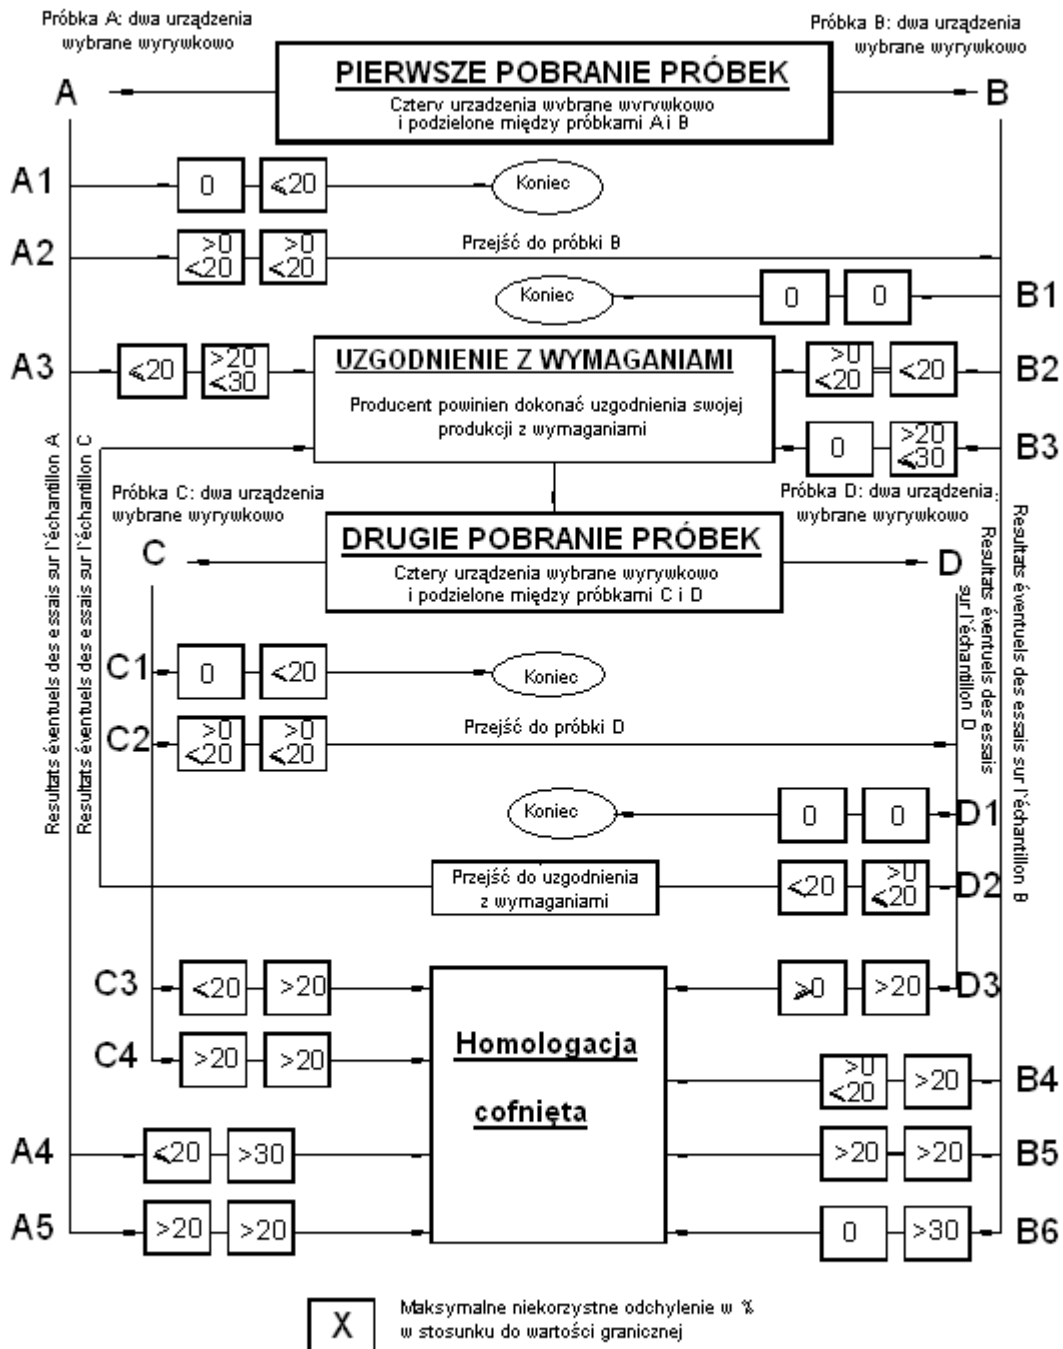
Próbka A: dwa urządzenia wybrane wyrywkowo

Próbka B: dwa urządzenia wybrane wyrywkowo

A

PIERWSZE POBRANIE PRÓBEK

Cztery urządzenia wybrane wyrywkowo i podzielone między próbkami A i B

B

A1 0 <20 Koniec

A2 >0 <20 >0 <20 Przejść do próbki B

Koniec 0 0 B1

A3 <20 >20 <30

UZGODNIENIE Z WYMAGANIAMI

Producent powinien dokonać uzgodnienia swojej produkcji z wymaganiami

>0 <20 <20 B2

0 >20 <30 B3

Resultats éventuels des essais sur l'échantillon A

Resultats éventuels des essais sur l'échantillon C

Próbka C: dwa urządzenia wybrane wyrywkowo

Próbka D: dwa urządzenia, wybrane wyrywkowo

C

DRUGIE POBRANIE PRÓBEK

Cztery urządzenia wybrane wyrywkowo i podzielone między próbkami C i D

D

Resultats éventuels des essais sur l'échantillon D

Resultats éventuels des essais sur l'échantillon B

C1 0 <20 Koniec

C2 >0 <20 >0 <20 Przejść do próbki D

Koniec 0 0 D1

Przejść do uzgodnienia z wymaganiami

<20 >0 <20 D2

C3 <20 >20

>0 >20 D3

C4 >20 >20

Homologacja cofnięta

>0 <20 >20 B4

A4 <20 >30

>20 >20 B5

A5 >20 >20

0 >30 B6

X

Maksymalne niekorzystne odchylenie w % w stosunku do wartości granicznej